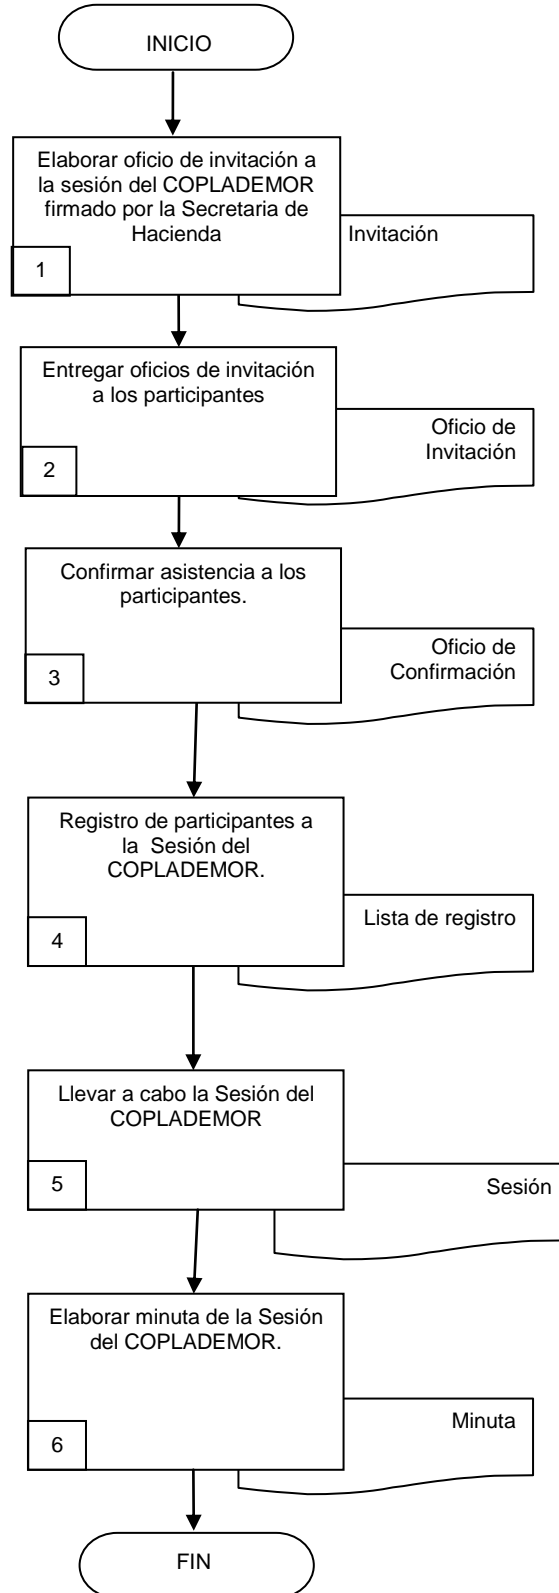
INICIO

Elaborar oficio de invitación a la sesión del COPLADEMOR firmado por la Secretaria de Hacienda

1

Invitación

Entregar oficios de invitación a los participantes

2

Oficio de Invitación

Confirmar asistencia a los participantes.

3

Oficio de Confirmación

Registro de participantes a la Sesión del COPLADEMOR.

4

Lista de registro

Llevar a cabo la Sesión del COPLADEMOR

5

Sesión

Elaborar minuta de la Sesión del COPLADEMOR.

6

Minuta

FIN